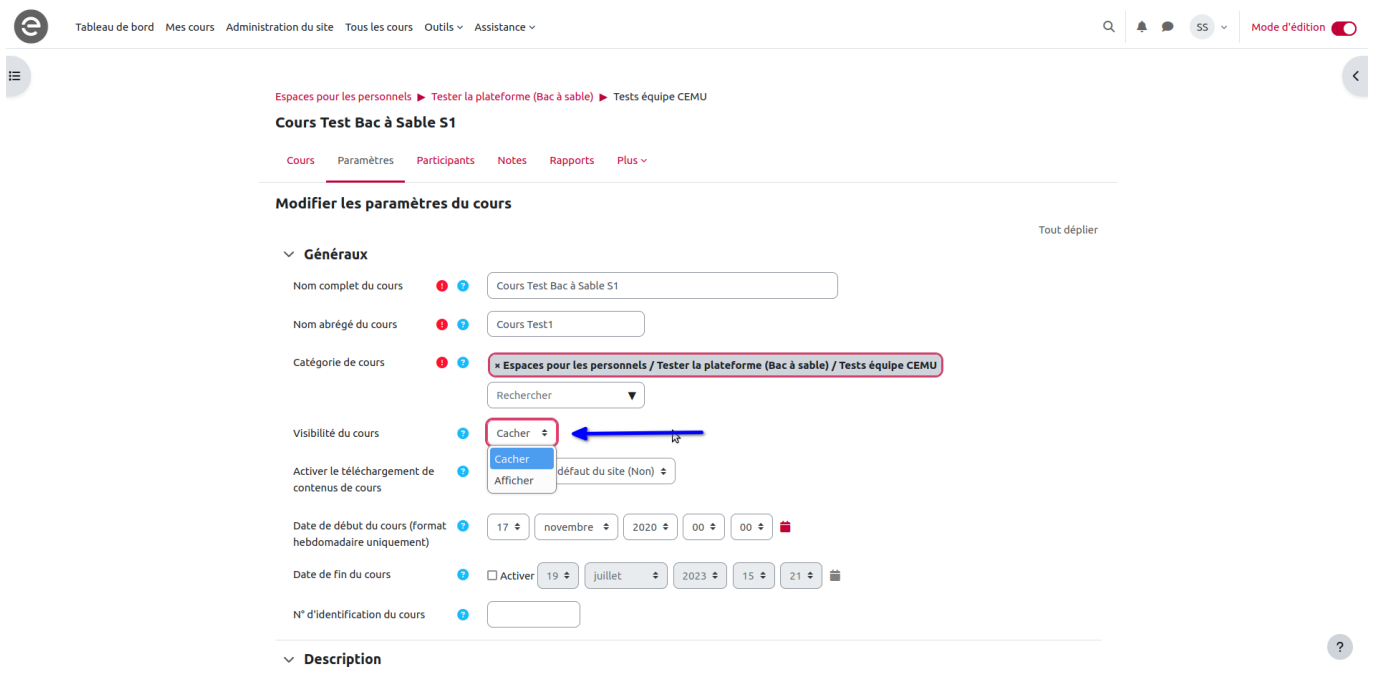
Tableau de bord Mes cours Administration du site Tous les cours Outils Assistance

SS Mode d'édition

Espaces pour les personnels ▶ Tester la plateforme (Bac à sable) ▶ Tests équipe CEMU

Cours Test Bac à Sable S1

Cours Paramètres Participants Notes Rapports Plus

Modifier les paramètres du cours

Tout déplier

Généraux

Nom complet du cours: Cours Test Bac à Sable S1

Nom abrégé du cours: Cours Test1

Catégorie de cours: × Espaces pour les personnels / Tester la plateforme (Bac à sable) / Tests équipe CEMU

Rechercher

Visibilité du cours: Cacher

Cacher
Afficher

Activer le téléchargement de contenus de cours: défaut du site (Non)

Date de début du cours (format hebdomadaire uniquement): 17 novembre 2020 00 00

Date de fin du cours: Activer 19 juillet 2023 15 21

N° d'identification du cours

Description

?